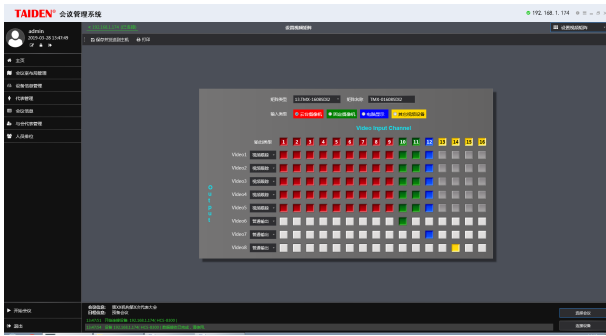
TAIDEN® 会议管理系统

● 192.168.1.174

admin
2005-03-28 15:47:49

主页
会议室布局管理
设备管理
代表管理
会议信息
与会代表管理
人员签到

全局视频矩阵

保存/对应设置
矩阵类型 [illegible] 矩阵名称 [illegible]
输入类型 ● 云台摄像机 ● 固定摄像机 ● 电脑显示 ● 其他视频设备

Video Input Channel

输出类型 1 2 3 4 5 6 7 8 9 10 11 12 13 14 15 16

Video1 视频输出
Video2 视频输出
Video3 视频输出
Video4 视频输出
Video5 视频输出
Video6 普通输出
Video7 普通输出
Video8 普通输出

O
u
t
p
u
t

开始会议
退出

会议信息: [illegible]
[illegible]
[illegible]

连接设备
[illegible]